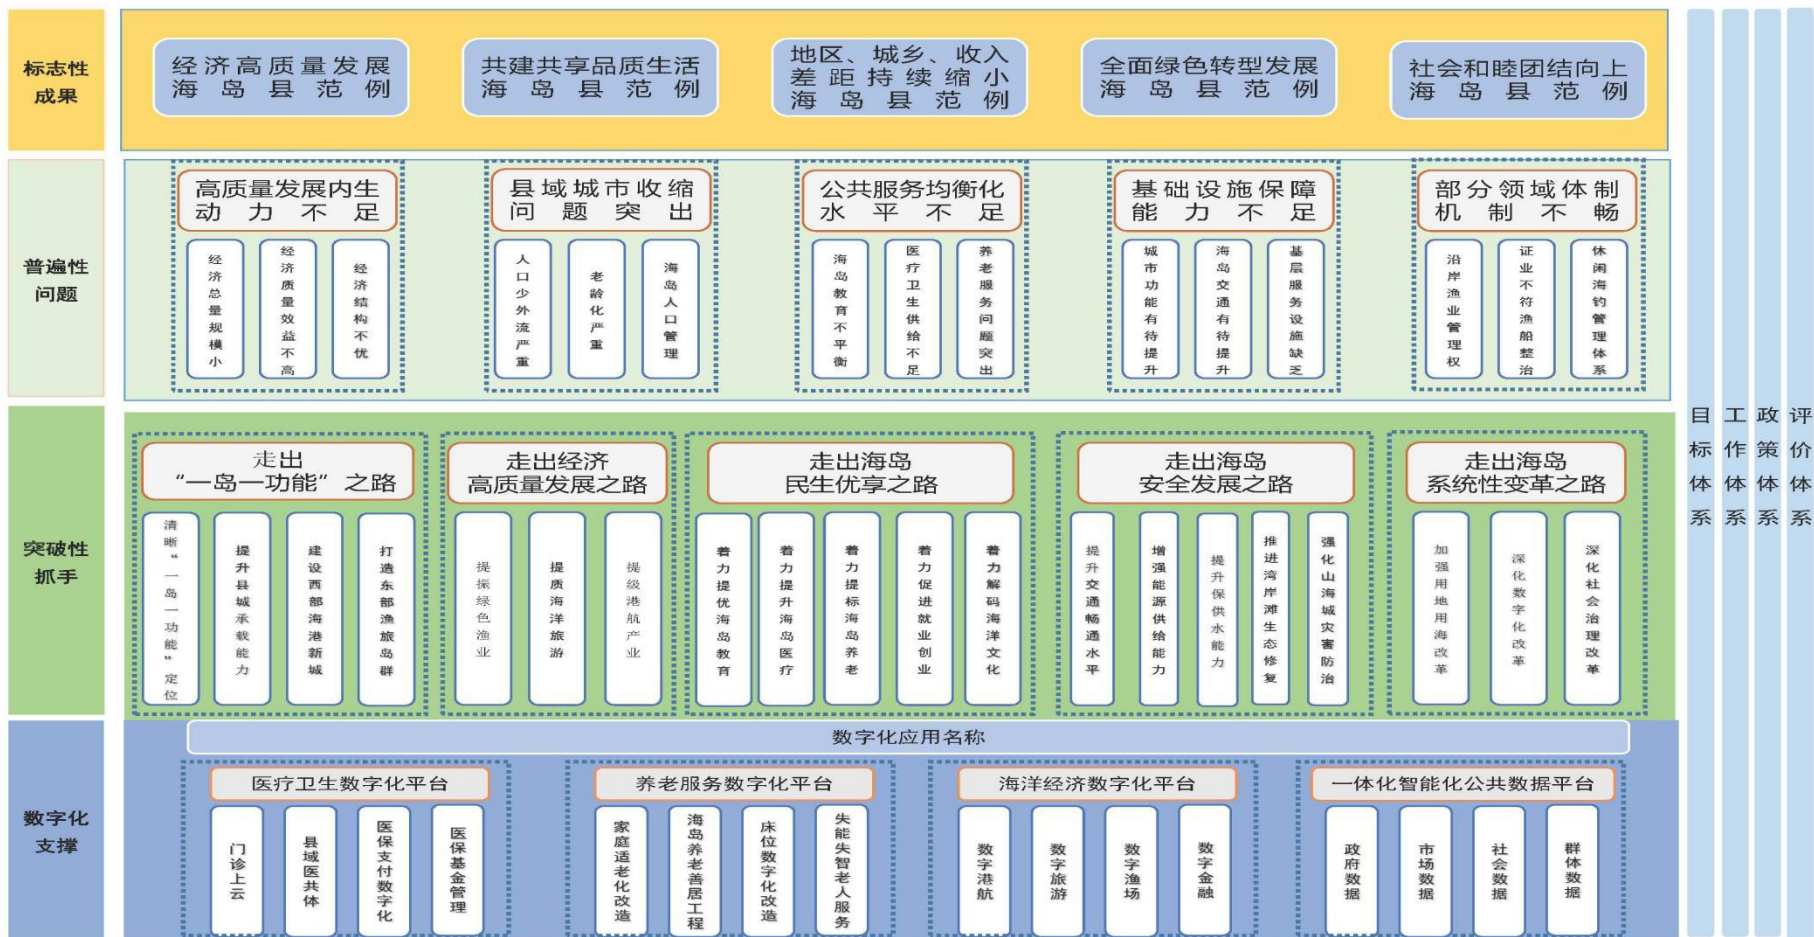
标志性成果

经济高质量发展海岛县范例

共建共享品质生活海岛县范例

地区、城乡、收入差距持续缩小海岛县范例

全面绿色转型发展海岛县范例

社会和睦团结向上海岛县范例

普遍性问题

高质量发展内生动力不足

经济总量规模小

经济质量效益不高

经济结构不优

县域城市收缩问题突出

人口少外流严重

老龄化严重

海岛人口管理

公共服务均衡化水平不足

海岛教育不平衡

医疗卫生供给不足

养老服务问题突出

基础设施保障能力不足

城市功能有待提升

海岛交通有待提升

基层服务设施缺乏

部分领域体制机制不畅

沿岸渔业管理权

证业不符渔船整治

休闲海钓管理体系

突破性抓手

走出"一岛一功能"之路

清晰"一岛一功能"定位

提升县城承载能力

建设西部海港新城

打造东部渔旅岛群

走出经济高质量发展之路

提振绿色渔业

提质海洋旅游

提级港航产业

走出海岛民生优享之路

着力提优海岛教育

着力提升海岛医疗

着力提标海岛养老

着力促进就业创业

着力解码海洋文化

走出海岛安全发展之路

提升交通畅通水平

增强能源供给能力

提升保供水能力

推进海岸滩生态修复

强化山海城灾害防治

走出海岛系统性变革之路

加强用地用海改革

深化数字化改革

深化社会治理改革

数字化支撑

数字化应用名称

医疗卫生数字化平台

门诊上云

县域医共体

医保支付数字化

医保基金管理

养老服务数字化平台

家庭适老化改造

海岛养老善居工程

床位数字化改造

失能失智老人服务

海洋经济数字化平台

数字港航

数字旅游

数字渔场

数字金融

一体化智能化公共数据平台

政府数据

市场数据

社会数据

群体数据

目标体系

工作体系

政策体系

评价体系